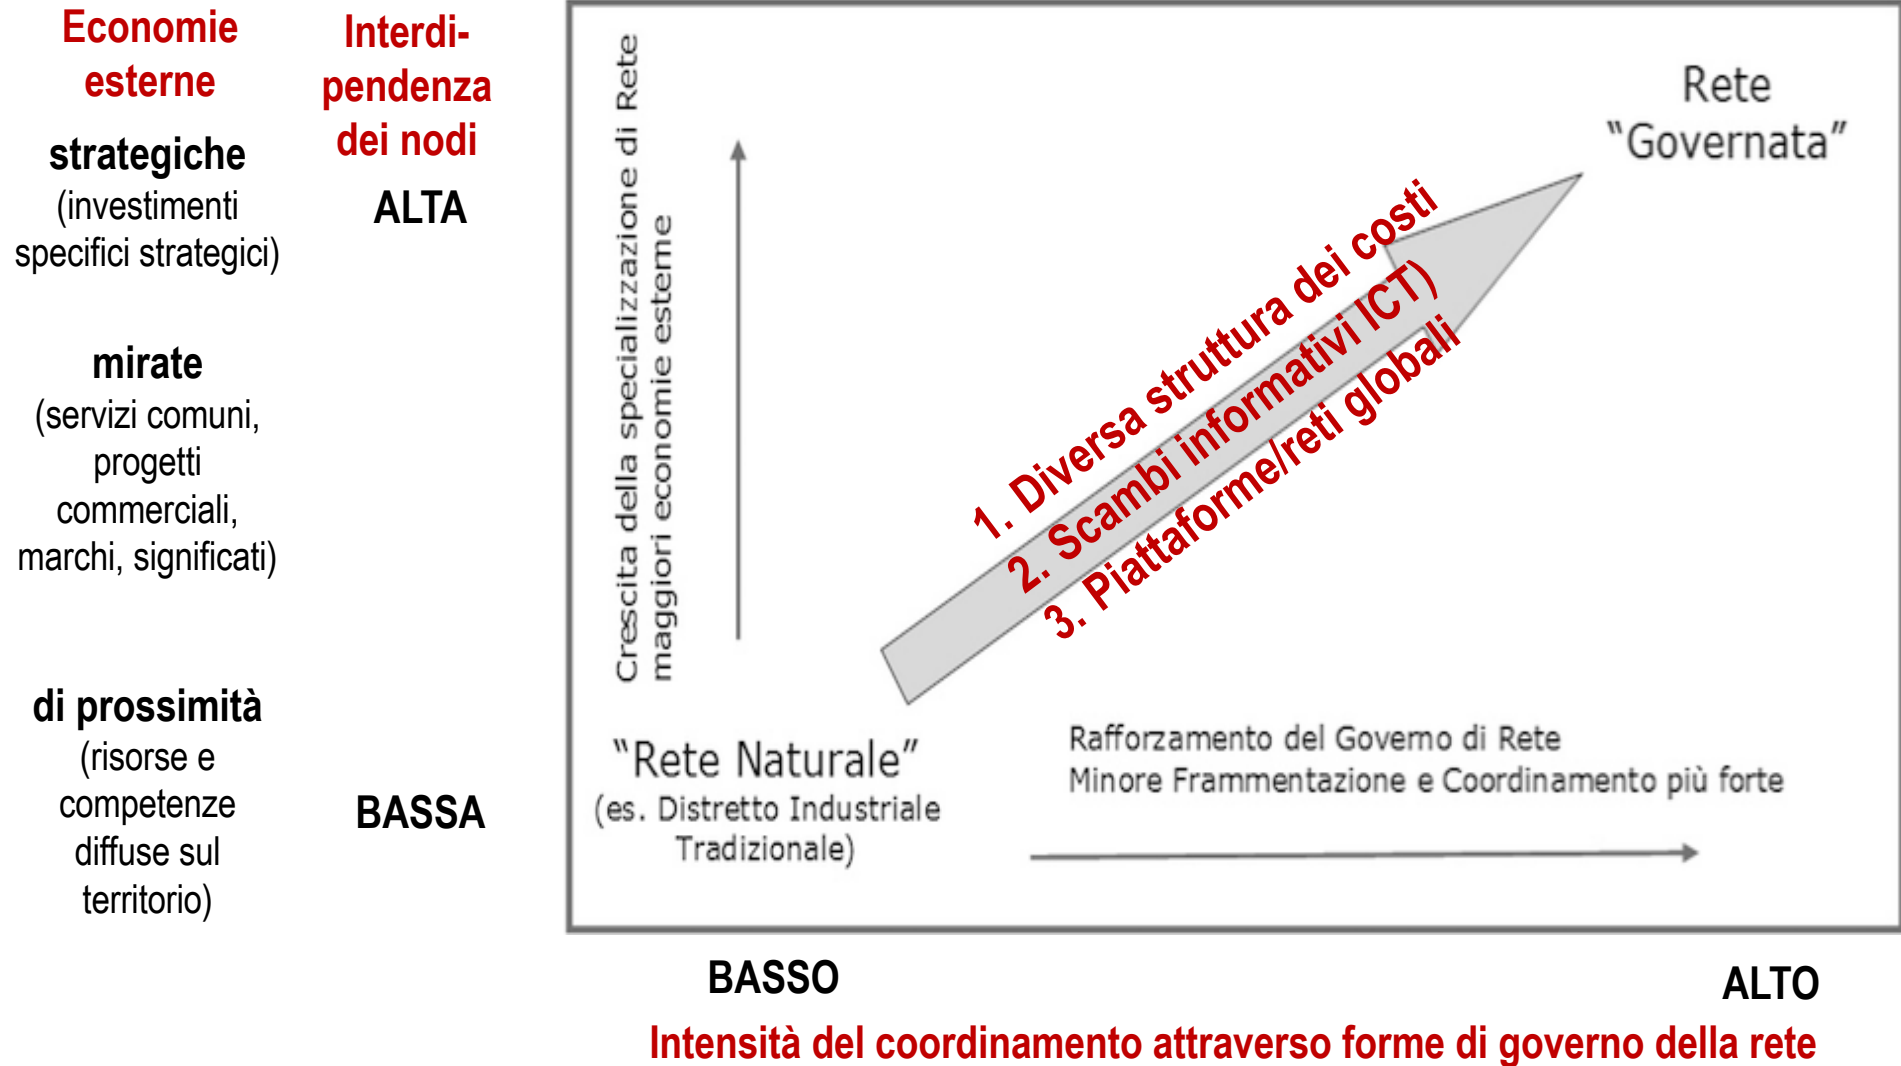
Economie esterne

Interdipendenza dei nodi

strategiche
(investimenti specifici strategici)

ALTA

mirate
(servizi comuni, progetti commerciali, marchi, significati)

di prossimità
(risorse e competenze diffuse sul territorio)

BASSA

Crescita della specializzazione di Rete
maggiori economie esterne

Rete "Governata"

1. Diversa struttura dei costi
2. Scambi informativi ICT)
3. Piattaforme/reti globali

"Rete Naturale"
(es. Distretto Industriale Tradizionale)

Rafforzamento del Governo di Rete
Minore Frammentazione e Coordinamento più forte

BASSO

ALTO

Intensità del coordinamento attraverso forme di governo della rete